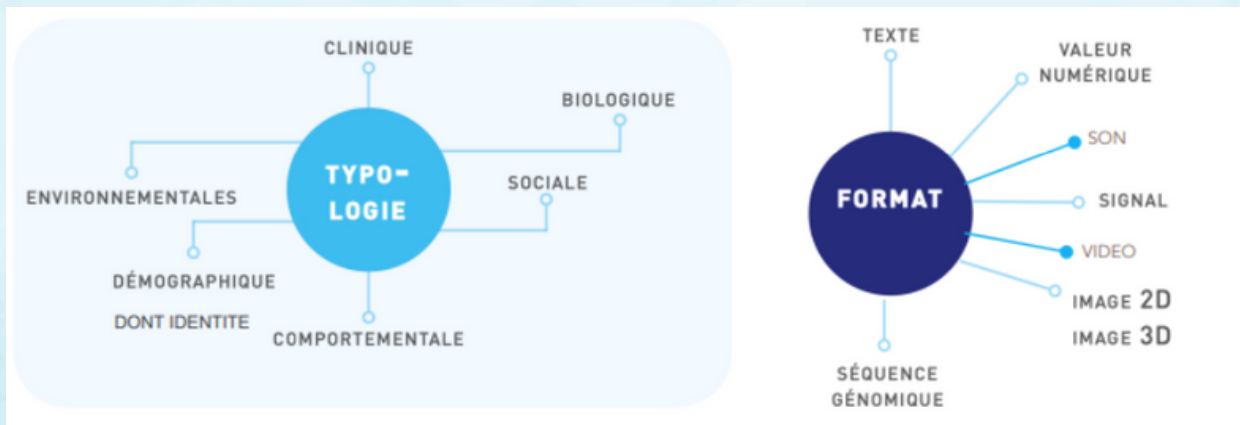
CLINIQUE

BIOLOGIQUE

TYPO-
LOGIE

ENVIRONNEMENTALES

SOCIALE

DÉMOGRAPHIQUE

DONT IDENTITE

COMPORTEMENTALE

TEXTE

VALEUR
NUMÉRIQUE

SON

FORMAT

SIGNAL

VIDEO

IMAGE 2D

IMAGE 3D

SÉQUENCE
GÉNOMIQUE